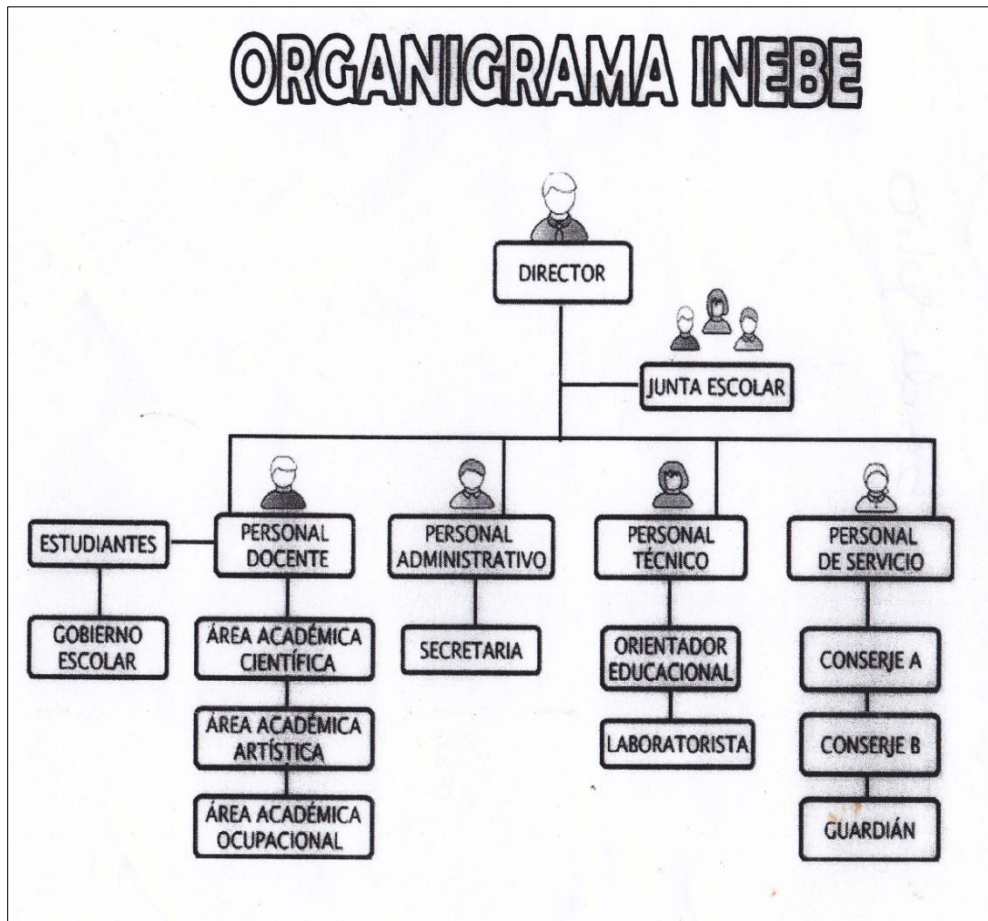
ORGANIGRAMA INEBE

DIRECTOR

JUNTA ESCOLAR

ESTUDIANTES

GOBIERNO ESCOLAR

PERSONAL DOCENTE

ÁREA ACADÉMICA CIENTÍFICA

ÁREA ACADÉMICA ARTÍSTICA

ÁREA ACADÉMICA OCUPACIONAL

PERSONAL ADMINISTRATIVO

SECRETARIA

PERSONAL TÉCNICO

ORIENTADOR EDUCACIONAL

LABORATORISTA

PERSONAL DE SERVICIO

CONSERJE A

CONSERJE B

GUARDIÁN